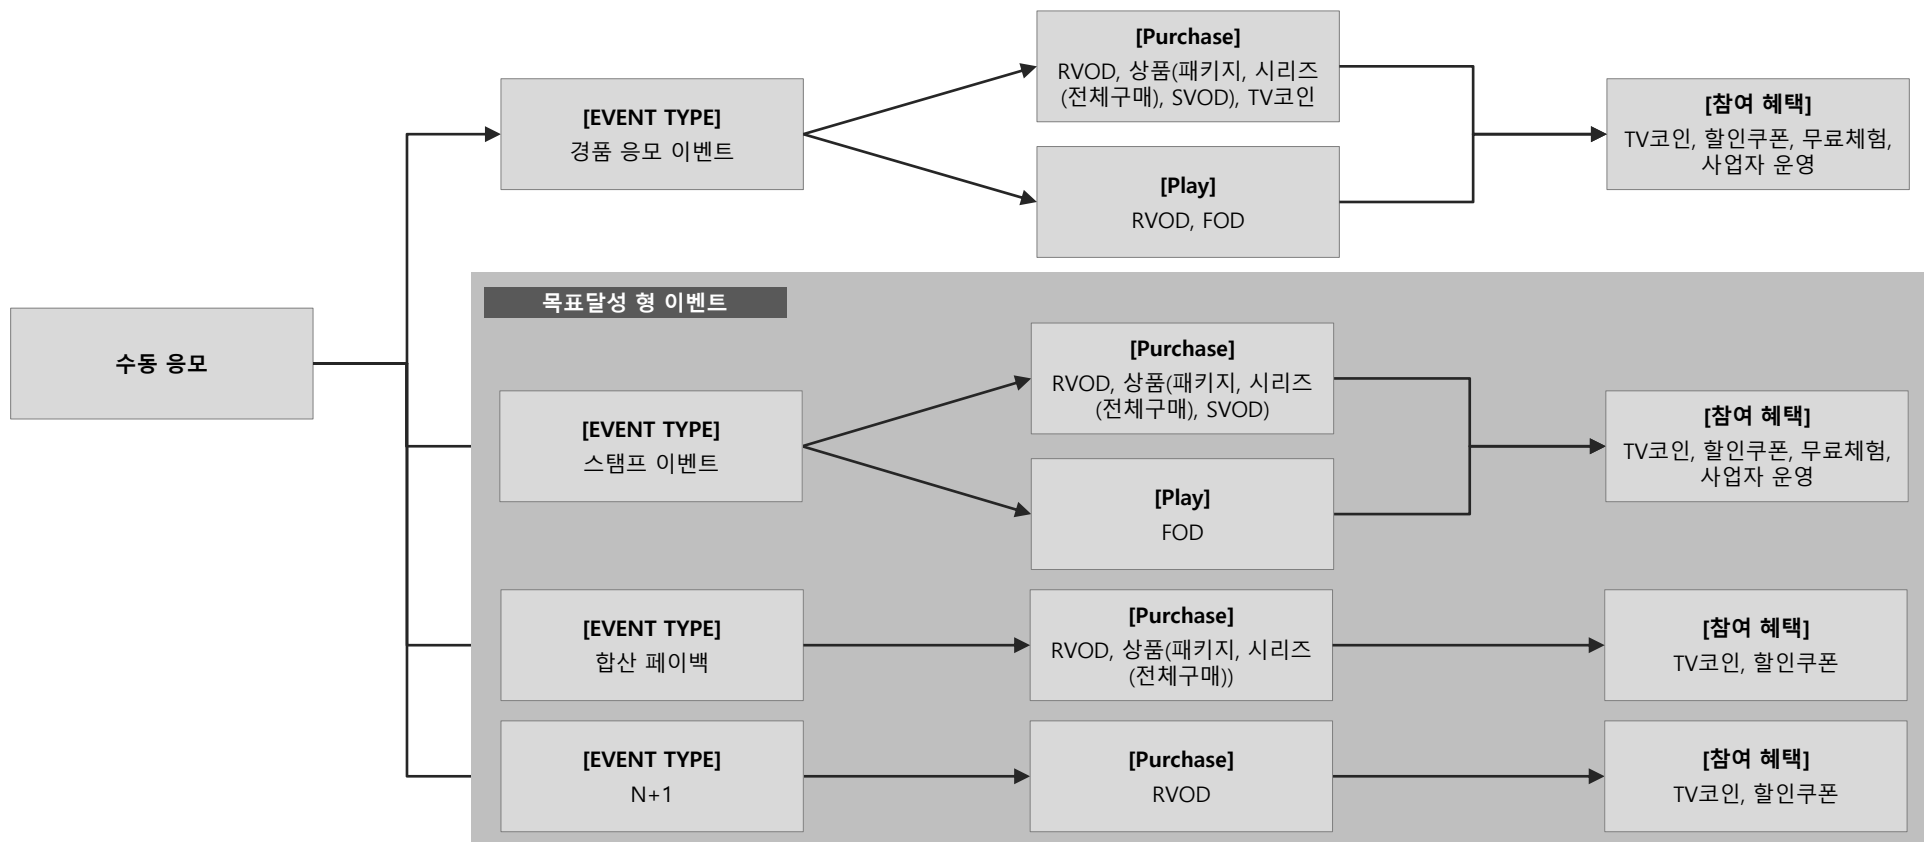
수동 응모

[EVENT TYPE]
경품 응모 이벤트

[Purchase]
RVOD, 상품(패키지, 시리즈(전체구매), SVOD), TV코인

[Play]
RVOD, FOD

[참여 혜택]
TV코인, 할인쿠폰, 무료체험, 사업자 운영

목표달성 형 이벤트

[EVENT TYPE]
스탬프 이벤트

[Purchase]
RVOD, 상품(패키지, 시리즈(전체구매), SVOD)

[Play]
FOD

[참여 혜택]
TV코인, 할인쿠폰, 무료체험, 사업자 운영

[EVENT TYPE]
합산 페이백

[Purchase]
RVOD, 상품(패키지, 시리즈(전체구매))

[참여 혜택]
TV코인, 할인쿠폰

[EVENT TYPE]
N+1

[Purchase]
RVOD

[참여 혜택]
TV코인, 할인쿠폰